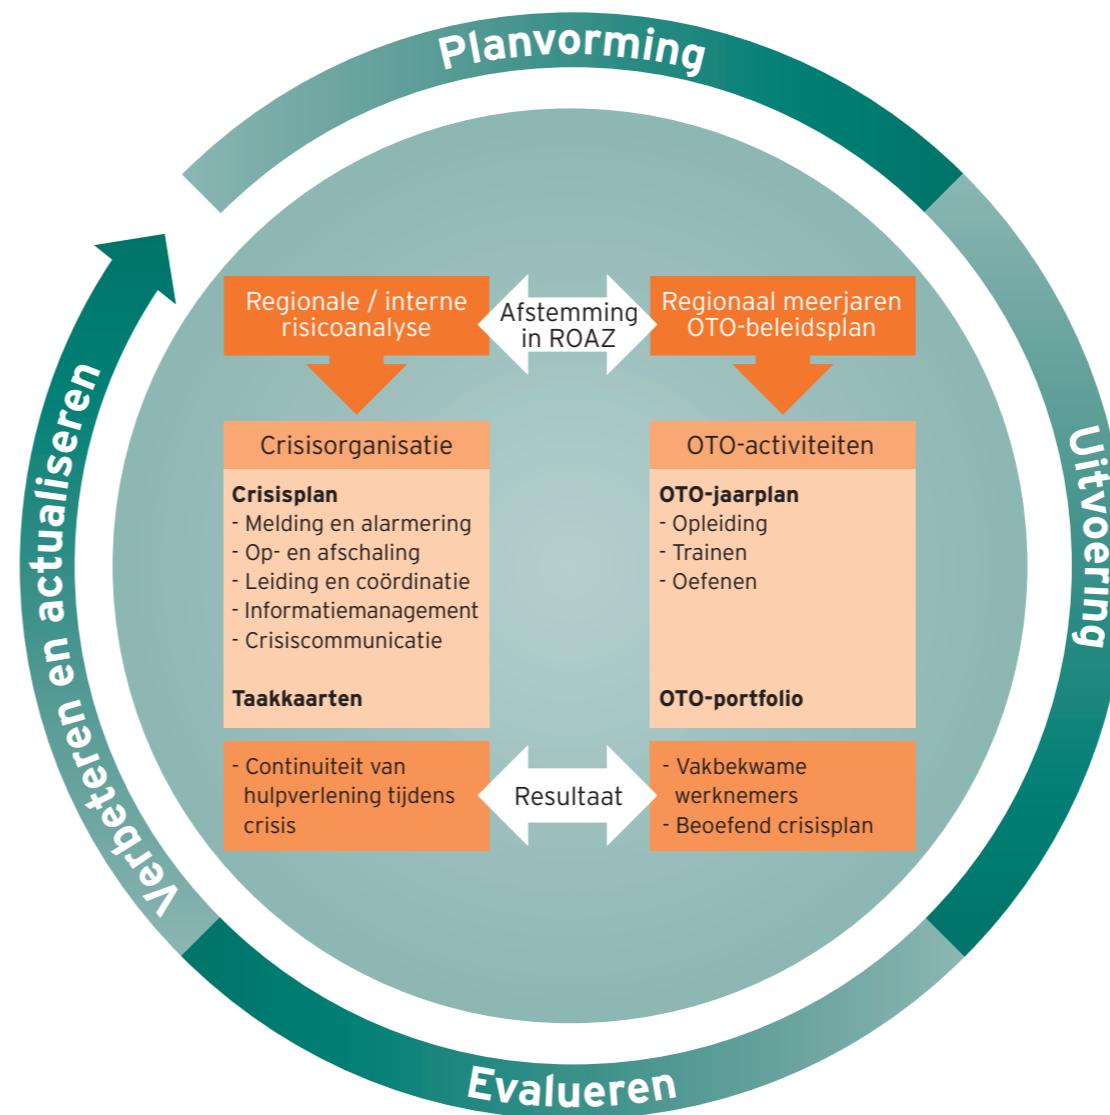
Planvorming

Uitvoering

Evalueren

Verbeteren en actualiseren

Regionale / interne risicoanalyse

Afstemming in ROAZ

Regionaal meerjaren OTO-beleidsplan

Crisisorganisatie

**Crisisplan**
- Melding en alarmering
- Op- en afschaling
- Leiding en coördinatie
- Informatiemanagement
- Crisiscommunicatie

**Taakkaarten**

OTO-activiteiten

**OTO-jaarplan**
- Opleiding
- Trainen
- Oefenen

**OTO-portfolio**

- Continuiteit van hulpverlening tijdens crisis

Resultaat

- Vakbekwame werknemers
- Beoefend crisisplan